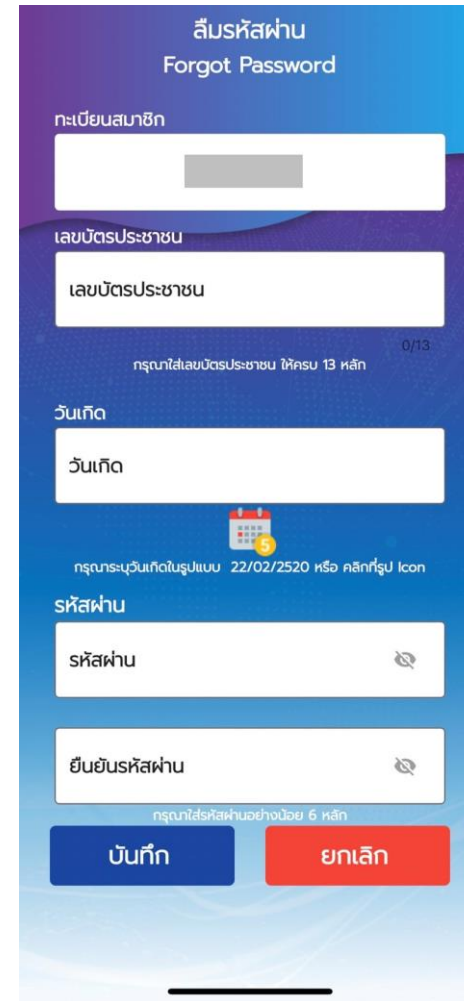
ลืมรหัสผ่าน
Forgot Password

ทะเบียนสมาชิก

เลขบัตรประชาชน

เลขบัตรประชาชน

0/13

กรุณาใส่เลขบัตรประชาชน ให้ครบ 13 หลัก

วันเกิด

วันเกิด

5

กรุณาระบุวันเกิดในรูปแบบ 22/02/2520 หรือ คลิกที่รูป Icon

รหัสผ่าน

รหัสผ่าน

ยืนยันรหัสผ่าน

กรุณาใส่รหัสผ่านอย่างน้อย 6 หลัก

บันทึก

ยกเลิก